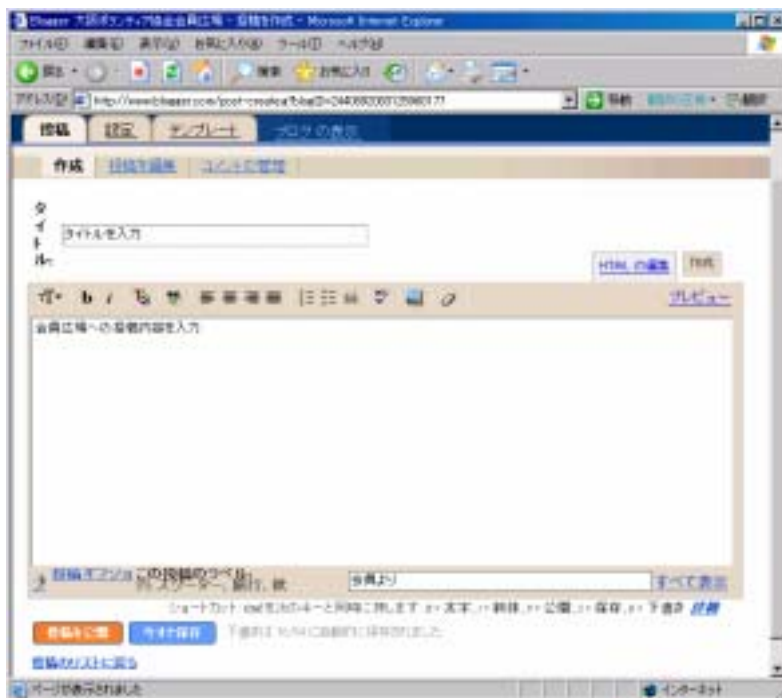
Blogger: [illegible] - 投稿を作成 - Microsoft Internet Explorer

ファイル(F) 編集(E) 表示(V) お気に入り(A) ツール(T) ヘルプ(H)

戻る 検索 お気に入り

アドレス(D) http://www.blogger.com/post-create.g?blogID=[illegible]

移動

投稿 設定 テンプレート ブログの表示

作成 投稿を編集 コメントの管理

タイトル:

タイトルを入力

HTML の編集 作成

プレビュー

会員広場への投稿内容を入力

投稿オプション この投稿のラベル: 例: スクーター、旅行、秋

会員より

すべて表示

ショートカット: ctrl を次のキーと同時に押します: b = 太字、i = 斜体、p = 公開、s = 保存、d = 下書き 詳細

投稿を公開 今すぐ保存 下書きは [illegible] に自動的に保存されました

投稿のリストに戻る

ページが表示されました

インターネット